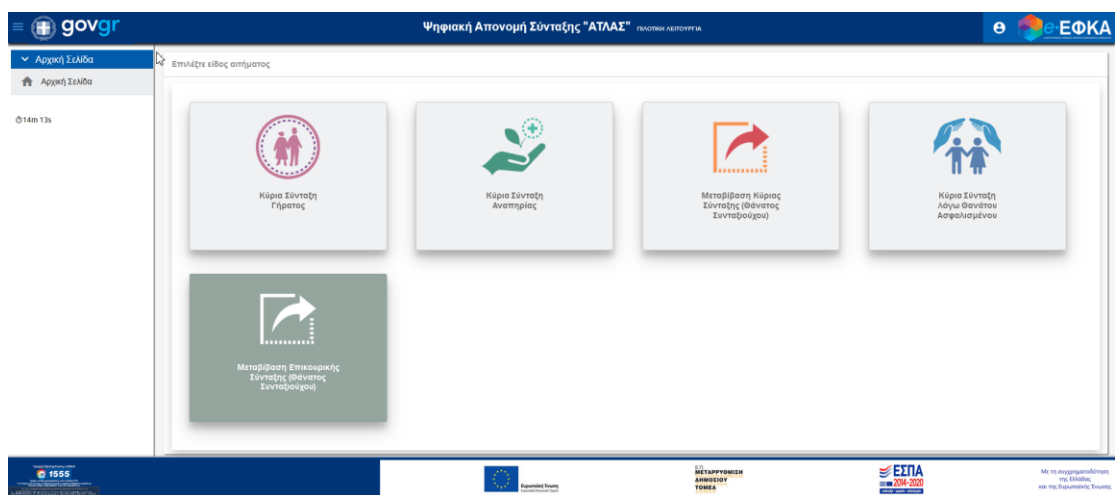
govgr

Ψηφιακή Απονομή Σύνταξης "ΑΤΛΑΣ" ΠΙΛΟΤΙΚΗ ΛΕΙΤΟΥΡΓΙΑ

e-ΕΦΚΑ

Αρχική Σελίδα

Αρχική Σελίδα

14m 13s

Επιλέξτε είδος αιτήματος

Κύρια Σύνταξη Γήρατος

Κύρια Σύνταξη Αναπηρίας

Μεταβίβαση Κύριας Σύνταξης (Θάνατος Συνταξιούχου)

Κύρια Σύνταξη λόγω Θανάτου Ασφαλισμένου

Μεταβίβαση Επικουρικής Σύνταξης (Θάνατος Συνταξιούχου)

1555

Ευρωπαϊκή Ένωση

ΜΕΤΑΡΡΥΘΜΙΣΗ ΔΗΜΟΣΙΟΥ ΤΟΜΕΑ

ΕΣΠΑ 2014-2020

Με τη συγχρηματοδότηση της Ελλάδας και της Ευρωπαϊκής Ένωσης